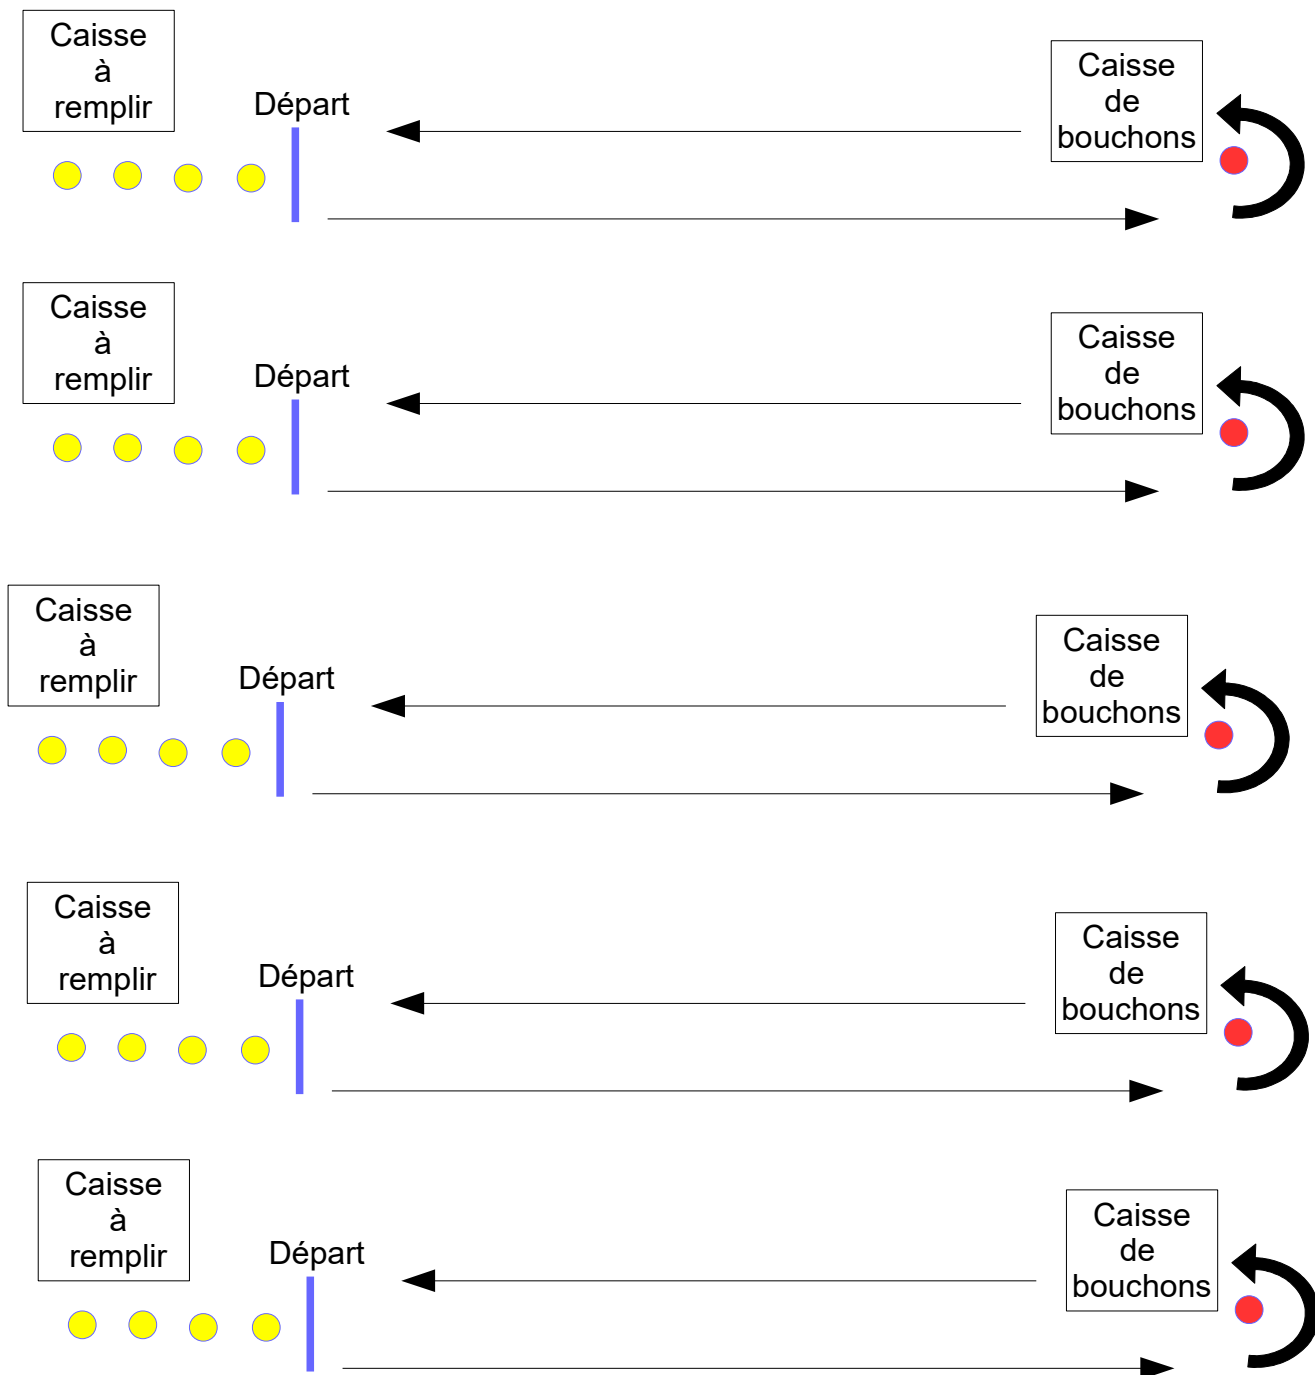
Caisse à remplir

Départ

Caisse de bouchons

Caisse à remplir

Départ

Caisse de bouchons

Caisse à remplir

Départ

Caisse de bouchons

Caisse à remplir

Départ

Caisse de bouchons

Caisse à remplir

Départ

Caisse de bouchons